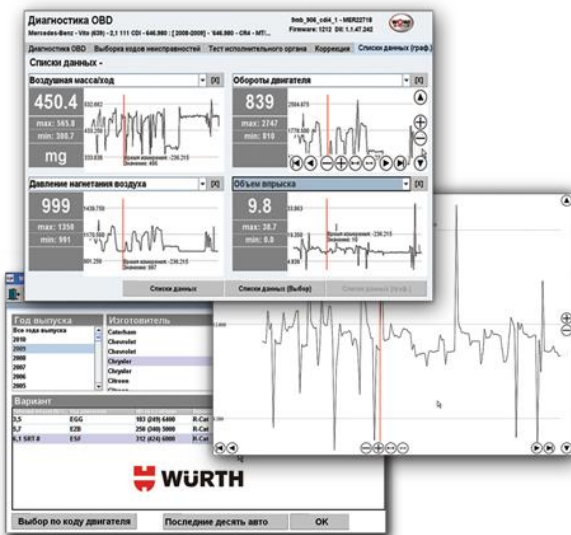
Диагностика OBD

Mercedes-Benz - Vito (639) - 2,1 111 CDI - 646.980 - [2008-2009] - '646.980 - CR4 - MTI...

9mb_906_cdi4_1 - MER22718
Firmware: 1212 DII: 1.1.47.242

Диагностика OBD | Выборка кодов неисправностей | Тест исполнительного органа | Коррекция | Списки данных (граф.)

- Списки данных -

Воздушная масса/ход [X]
450.4
max: 565.8
min: 380.7
mg
Время измерения: -236.215
Значение: 406

Обороты двигателя [X]
839
max: 2747
min: 810
2984.675
1778.508

Давление нагнетания воздуха [X]
999
max: 1356
min: 991
1438.750
1170.500
901.250
Время измерения: -236.215
Значение: 997

Объем впрыска [X]
9.8
max: 38.7
min: 0.0
33.863
16.350
4.838
Время измерения: -236.215
Значение: 9.8

Списки данных | Список данных (Выбор) | Список данных (граф.)

Год выпуска
Все года выпуска
2010
2009
2008
2007
2006
2005

Изготовитель
Caterham
Chevrolet
Chevrolet
Chrysler
Chrysler
Citroen
Citroen

Вариант
| | | | |
|---|---|---|---|
| 3,5 | EGG | 183 (249) 6400 | R-Cat |
| 5,7 | EZB | 250 (340) 5000 | R-Cat |
| 6,1 SRT 8 | ESF | 312 (424) 6000 | R-Cat |

WÜRTH

Выбор по коду двигателя | Последние десять авто | OK